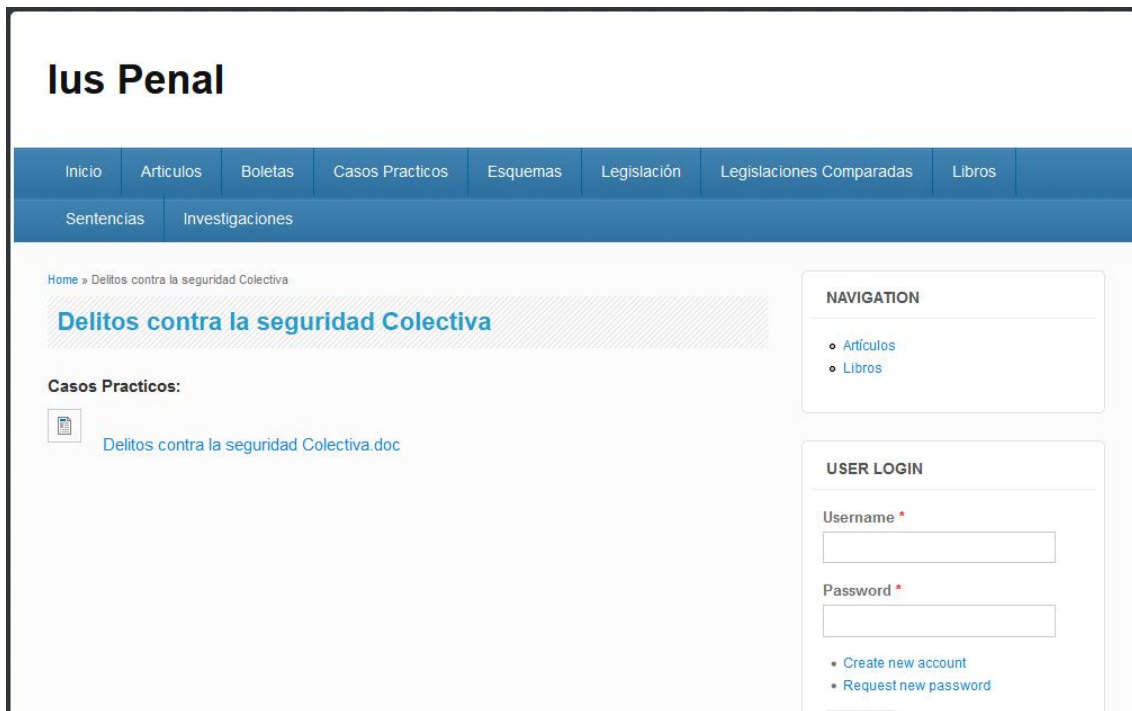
Ius Penal

Inicio Articulos Boletas Casos Practicos Esquemas Legislación Legislaciones Comparadas Libros
Sentencias Investigaciones

Home » Delitos contra la seguridad Colectiva

Delitos contra la seguridad Colectiva

Casos Practicos:

Delitos contra la seguridad Colectiva.doc

NAVIGATION

- Artículos
- Libros

USER LOGIN

Username *

Password *

- Create new account
- Request new password